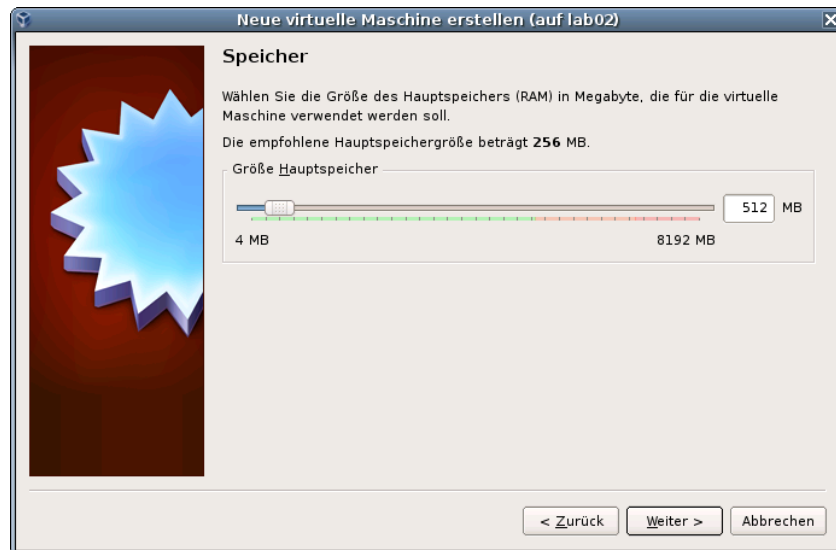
Neue virtuelle Maschine erstellen (auf lab02)

Speicher

Wählen Sie die Größe des Hauptspeichers (RAM) in Megabyte, die für die virtuelle Maschine verwendet werden soll.

Die empfohlene Hauptspeichergröße beträgt **256** MB.

Größe Hauptspeicher

512 MB

4 MB

8192 MB

< Zurück

Weiter >

Abbrechen